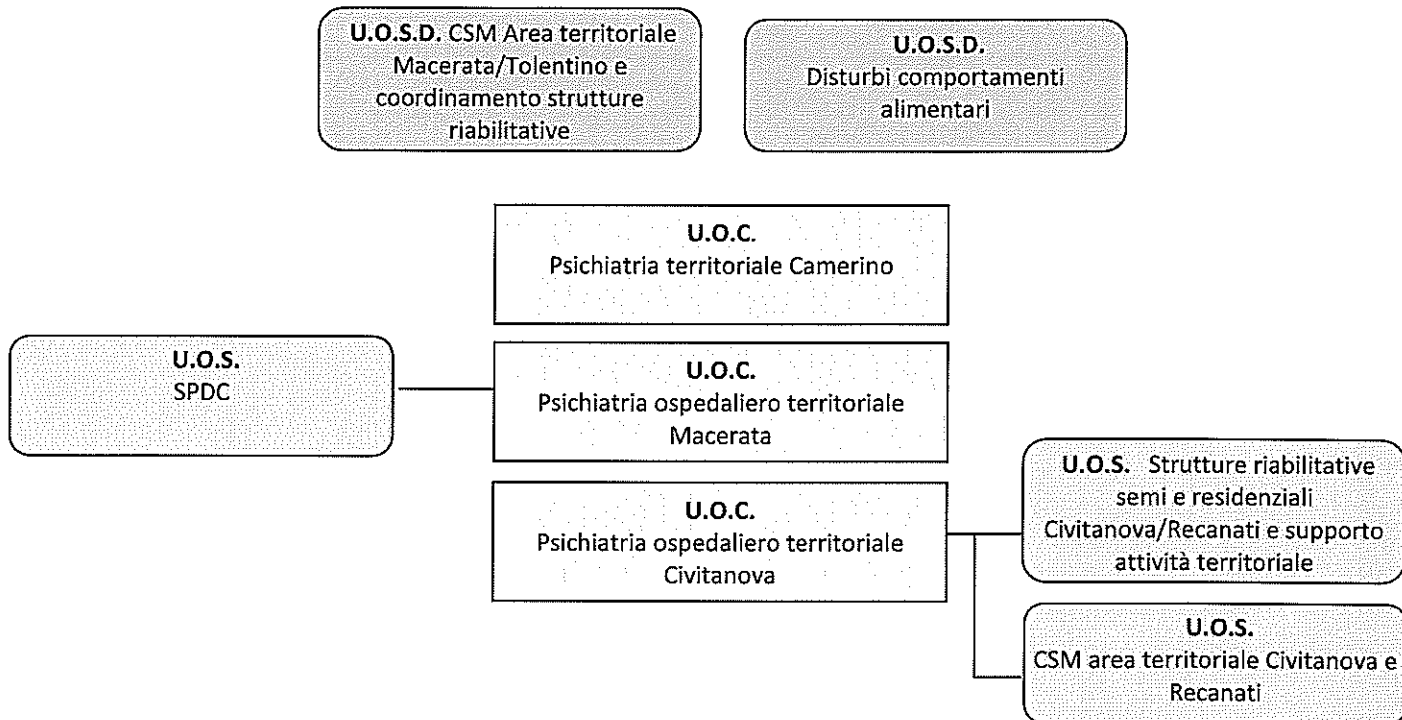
U.O.S.D. CSM Area territoriale Macerata/Tolentino e coordinamento strutture riabilitative

U.O.S.D.
Disturbi comportamenti alimentari

U.O.C.
Psichiatria territoriale Camerino

U.O.S.
SPDC

U.O.C.
Psichiatria ospedaliero territoriale Macerata

U.O.C.
Psichiatria ospedaliero territoriale Civitanova

U.O.S. Strutture riabilitative semi e residenziali Civitanova/Recanati e supporto attività territoriale

U.O.S.
CSM area territoriale Civitanova e Recanati